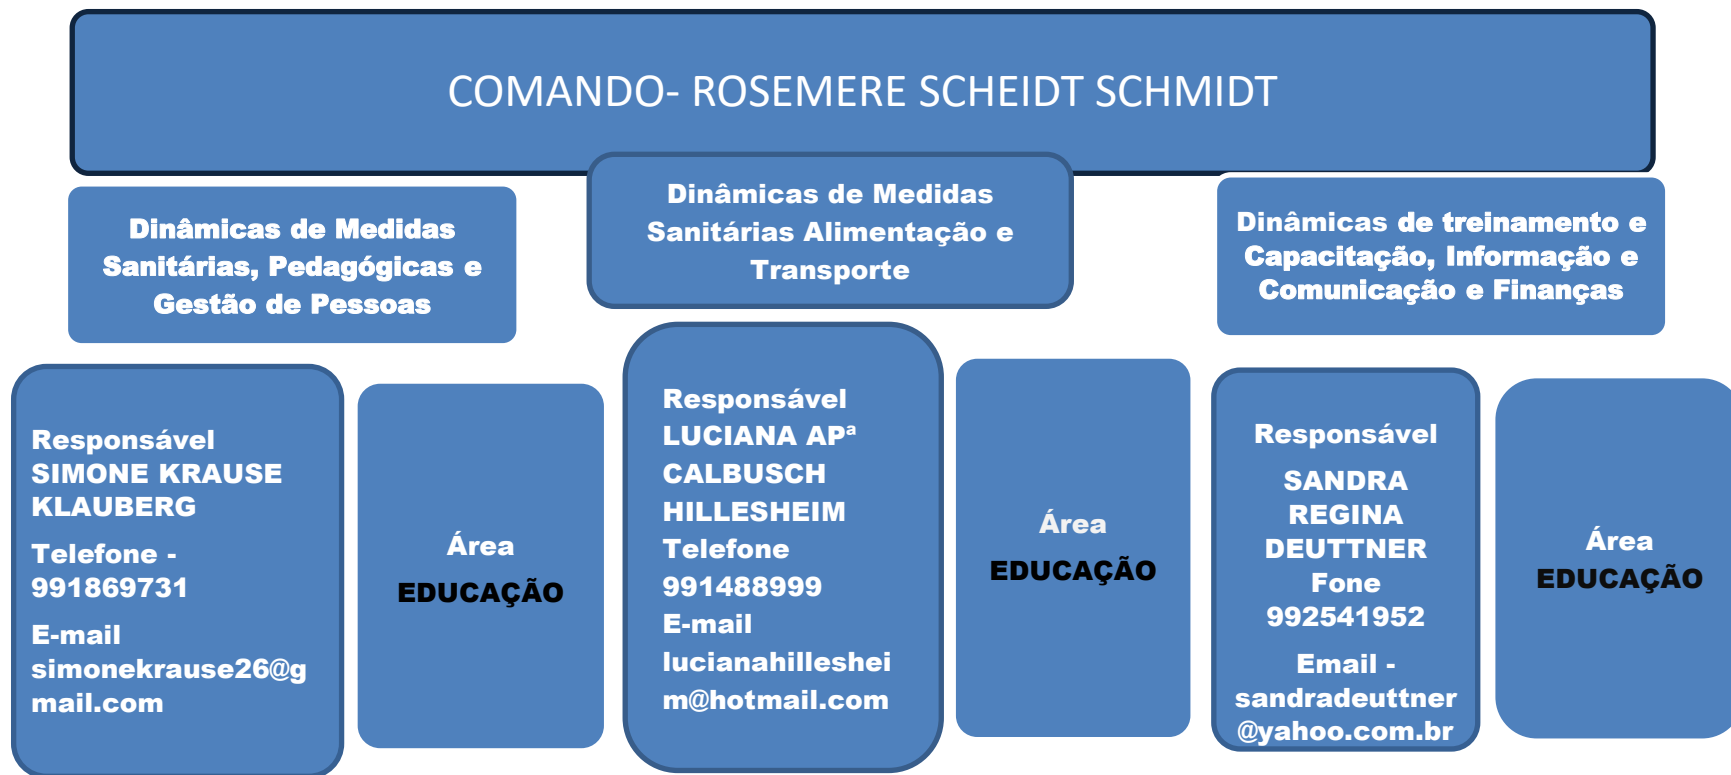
COMANDO- ROSEMERE SCHEIDT SCHMIDT

Dinâmicas de Medidas Sanitárias, Pedagógicas e Gestão de Pessoas

Dinâmicas de Medidas Sanitárias Alimentação e Transporte

Dinâmicas de treinamento e Capacitação, Informação e Comunicação e Finanças

Responsável SIMONE KRAUSE KLAUBERG

Telefone - 991869731

E-mail simonekrause26@gmail.com

Área EDUCAÇÃO

Responsável LUCIANA APª CALBUSCH HILLESHEIM Telefone 991488999 E-mail lucianahillesheim@hotmail.com

Área EDUCAÇÃO

Responsável

SANDRA REGINA DEUTTNER Fone 992541952

Email - sandradeuttner@yahoo.com.br

Área EDUCAÇÃO